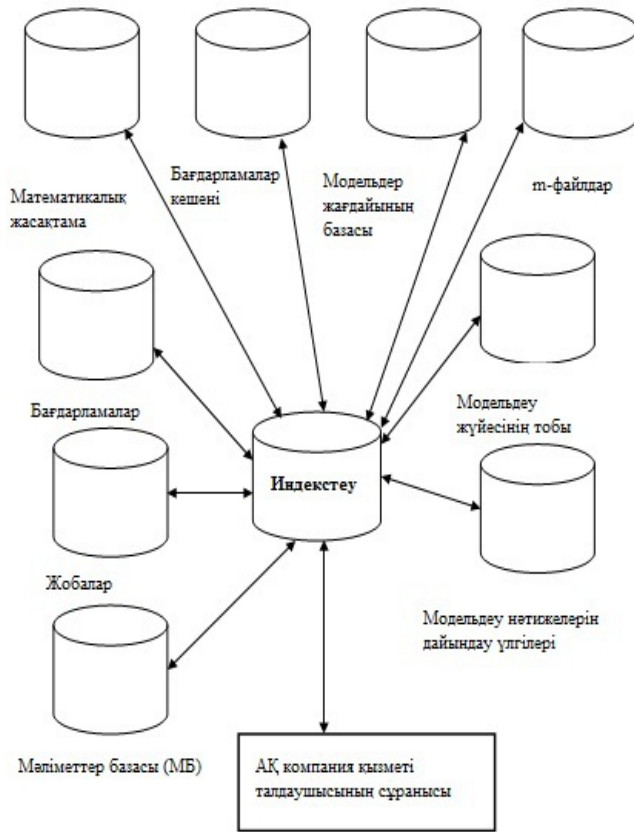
Математикалық жасақтама

Бағдарламалар кешені

Модельдер жағдайының базасы

m-файлдар

Бағдарламалар

Модельдеу жүйесінің тобы

Индекстеу

Жобалар

Модельдеу нәтижелерін дайындау үлгілері

Мәліметтер базасы (МБ)

АҚ компания қызметі талдаушысының сұранысы